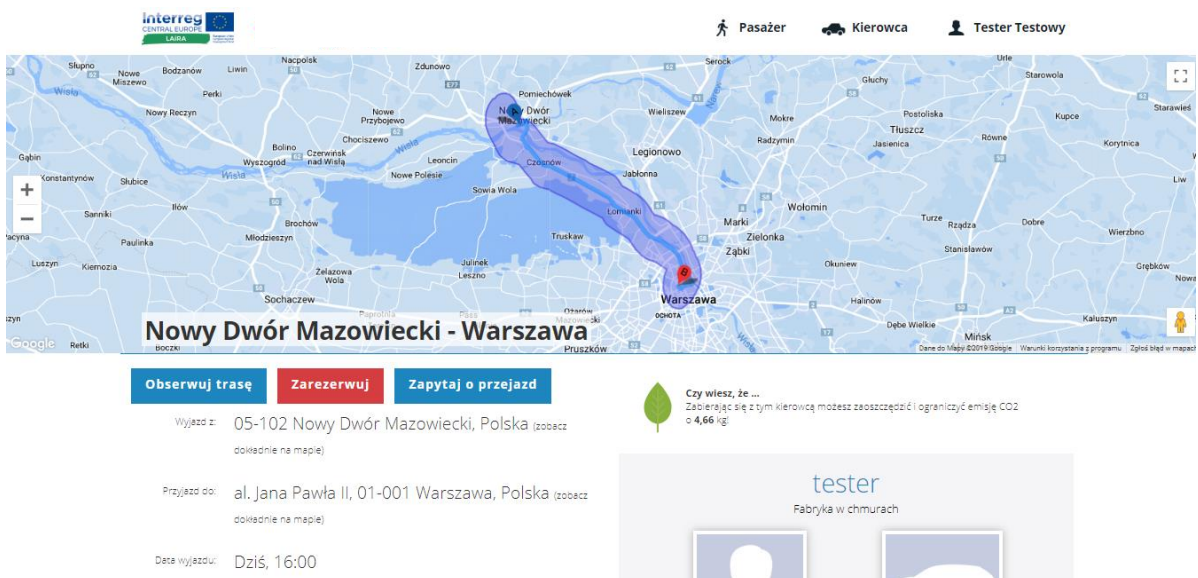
Interreg CENTRAL EUROPE LAIRA

Pasażer Kierowca Tester Testowy

Słupno Nowe Miszewo Bodzanów Liwin Nacpolsk Zdunowo Serock Urle Starowola Perki Pomiechówek Głuchy Stare Wisła Nowy Reczyn Nowe Przybojewo Nowy Dwór Mazowiecki Wieliszew Mokre Postoliska Kupce Tłuszcz Bolino Chociszewo Radzymin Jasienica Równe Korytnica Gąbin Wyszogród Czerwińsk nad Wisłą Leoncin Legionowo Konstantynów Słubice Nowe Polesie Czosnów Jabłonna Sowia Wola Iłów Łomianki Wołomin Liw Sanniki Marki Turze Rządza Dobre Brochów Truskaw Zielonka Wierzbno Młodzieszyn Ząbki Stanisławów Paulinka Julinek Okuniew Grębków Luszyn Kiernozia Leszno Żelazowa Wola Warszawa Halinów Sochaczew Papro Pass Ożarów OCHOTA Dębe Wielkie Kałuszyn Mińsk Google Retki Boczki Pruszków Dane do Mapy ©2019 Google Warunki korzystania z programu Zgłoś błąd w mapach

Nowy Dwór Mazowiecki - Warszawa

Obserwuj trasę Zarezerwuj Zapytaj o przejazd

Wyjazd z: 05-102 Nowy Dwór Mazowiecki, Polska (zobacz dokładnie na mapie)

Przyjazd do: al. Jana Pawła II, 01-001 Warszawa, Polska (zobacz dokładnie na mapie)

Data wyjazdu: Dziś, 16:00

Czy wiesz, że ...
Zabierając się z tym kierowcą możesz zaoszczędzić i ograniczyć emisję CO2 o 4,66 kg!

tester
Fabryka w chmurach